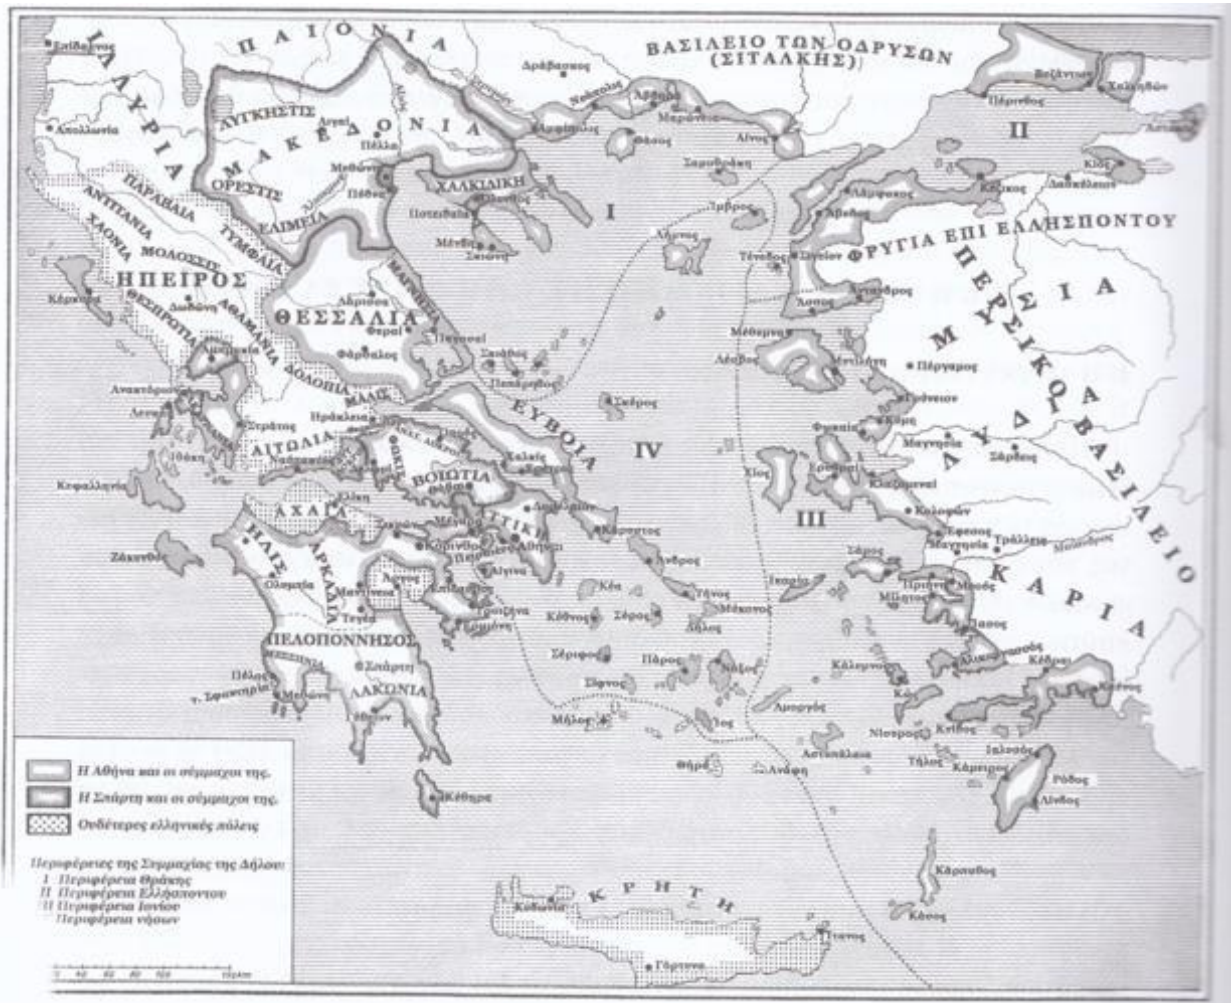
ΙΛΛΥΡΙΑ
ΠΑΙΟΝΙΑ
ΒΑΣΙΛΕΙΟ ΤΩΝ ΟΔΡΥΣΩΝ (ΣΙΤΑΛΚΗΣ)
Επίδαμνος
Απολλωνία
ΛΥΓΚΗΣΤΙΣ
ΜΑΚΕΔΟΝΙΑ
ΟΡΕΣΤΙΣ
ΕΛΙΜΕΙΑ
Αιγαί
Πέλλα
Μεθώνη
Πύδνα
ΧΑΛΚΙΔΙΚΗ
Ποτείδαια
Όλυνθος
Μένδη
Σκιώνη
Αμφίπολις
Νεάπολις
Άβδηρα
Μαρώνεια
Αίνος
Θάσος
Δράβησκος
Σαμοθράκη
Ίμβρος
Λήμνος
Βυζάντιον
Χαλκηδών
Πέρινθος
Κύζικος
Δασκύλειον
Λάμψακος
Άβυδος
Σίγειον
Τένεδος
Άσσος
Αντανδρος
ΦΡΥΓΙΑ ΕΠΙ ΕΛΛΗΣΠΟΝΤΟΥ
ΜΥΣΙΑ
ΠΕΡΣΙΚΟ ΒΑΣΙΛΕΙΟ
ΛΥΔΙΑ
ΚΑΡΙΑ
Μήθυμνα
Λέσβος
Μυτιλήνη
Πέργαμος
Γρύνειον
Κύμη
Φώκαια
Μαγνησία
Σάρδεις
Χίος
Ερυθραί
Κλαζομεναί
Κολοφών
Έφεσος
Τράλλεις
Μαίανδρος
Σάμος
Ικαρία
Πριήνη
Μυούς
Μίλητος
Ίασος
Κάλυμνος
Κως
Αλικαρνασσός
Κνίδος
Νίσυρος
Τήλος
Ιαλυσός
Κάμειρος
Ρόδος
Λίνδος
Κάρπαθος
Κάσος
Αστυπάλαια
Αμοργός
Ίος
Θήρα
Ανάφη
Νάξος
Πάρος
Σίφνος
Μήλος
Σέριφος
Κύθνος
Σύρος
Κέα
Τήνος
Μύκονος
Δήλος
Άνδρος
Κάρυστος
Σκύρος
Σκιάθος
Πεπάρηθος
ΚΡΗΤΗ
Κυδωνία
Γόρτυνα
Ίτανος
ΑΝΤΙΤΑΝΙΑ
ΠΑΡΑΥΑΙΑ
ΧΑΟΝΙΑ
ΜΟΛΟΣΣΙΣ
ΤΥΜΦΑΙΑ
ΗΠΕΙΡΟΣ
ΘΕΣΠΡΩΤΙΑ
ΑΘΑΜΑΝΙΑ
ΔΟΛΟΠΙΑ
Κέρκυρα
Δωδώνη
Αμβρακία
ΘΕΣΣΑΛΙΑ
Λάρισα
Φεραί
Φάρσαλος
Παγασαί
ΜΑΓΝΗΣΙΑ
Ανακτόριον
Λευκάς
Στράτος
Ηράκλεια
ΜΑΛΙΣ
ΑΙΤΩΛΙΑ
ΦΩΚΙΣ
ΒΟΙΩΤΙΑ
ΕΥΒΟΙΑ
Χαλκίς
Ερέτρια
Ιθάκη
Κεφαλληνία
Ζάκυνθος
Ήλις
ΑΧΑΪΑ
Σικυών
Κόρινθος
Μέγαρα
ΑΤΤΙΚΗ
Αθήναι
Πειραιεύς
Αίγινα
ΗΛΙΣ
ΑΡΚΑΔΙΑ
Ολυμπία
Μαντίνεια
Τεγέα
Άργος
Επίδαυρος
Τροιζήνα
Ερμιόνη
ΠΕΛΟΠΟΝΝΗΣΟΣ
ΜΕΣΣΗΝΙΑ
Σπάρτη
ΛΑΚΩΝΙΑ
Πύλος
ν. Σφακτηρία
Μεθώνη
Κύθηρα
I
II
III
IV
Η Αθήνα και οι σύμμαχοί της.
Η Σπάρτη και οι σύμμαχοί της.
Ουδέτερες ελληνικές πόλεις
Περιφέρειες της Συμμαχίας της Δήλου:
I Περιφέρεια Θράκης
II Περιφέρεια Ελλησπόντου
III Περιφέρεια Ιωνίας
IV Περιφέρεια νήσων
0 50 100 150 200 250km